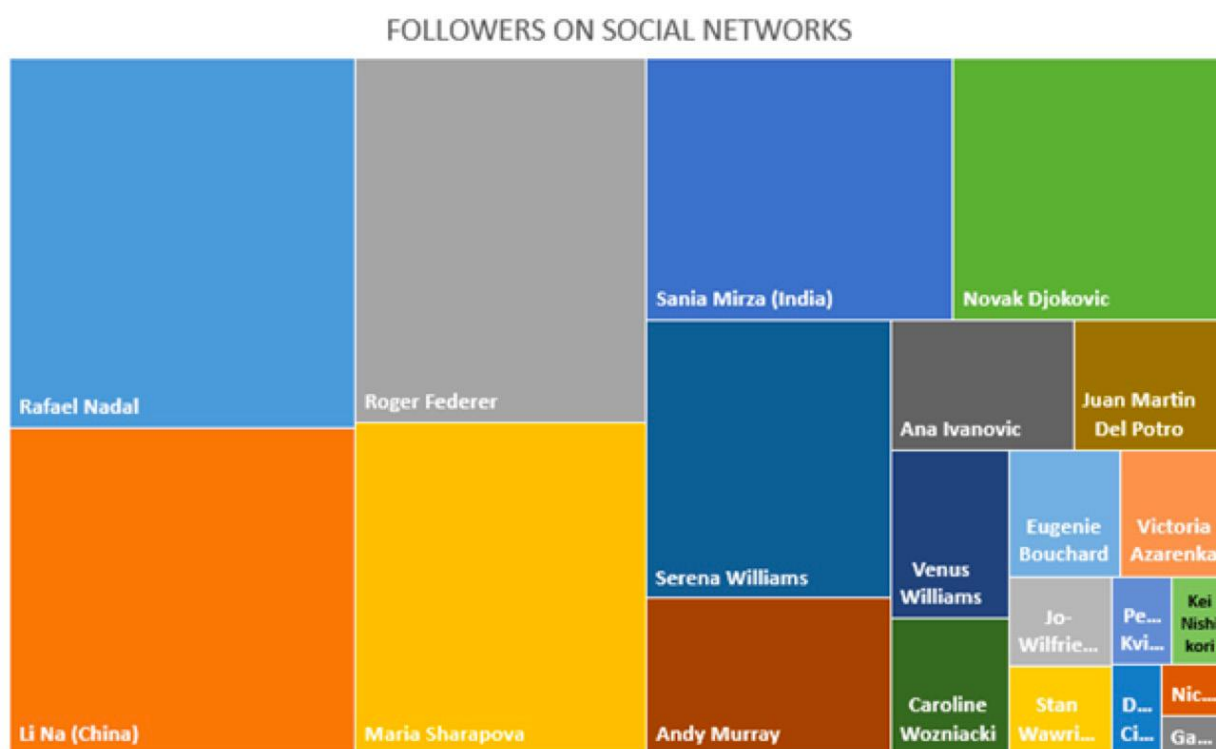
FOLLOWERS ON SOCIAL NETWORKS

Rafael Nadal

Li Na (China)

Roger Federer

Maria Sharapova

Sania Mirza (India)

Serena Williams

Andy Murray

Novak Djokovic

Ana Ivanovic

Juan Martin Del Potro

Venus Williams

Caroline Wozniacki

Eugenie Bouchard

Victoria Azarenka

Jo-Wilfrie...

Pe... Kvi...

Kei Nishi kori

Stan Wawri...

D... Ci...

Nic...

Ga...